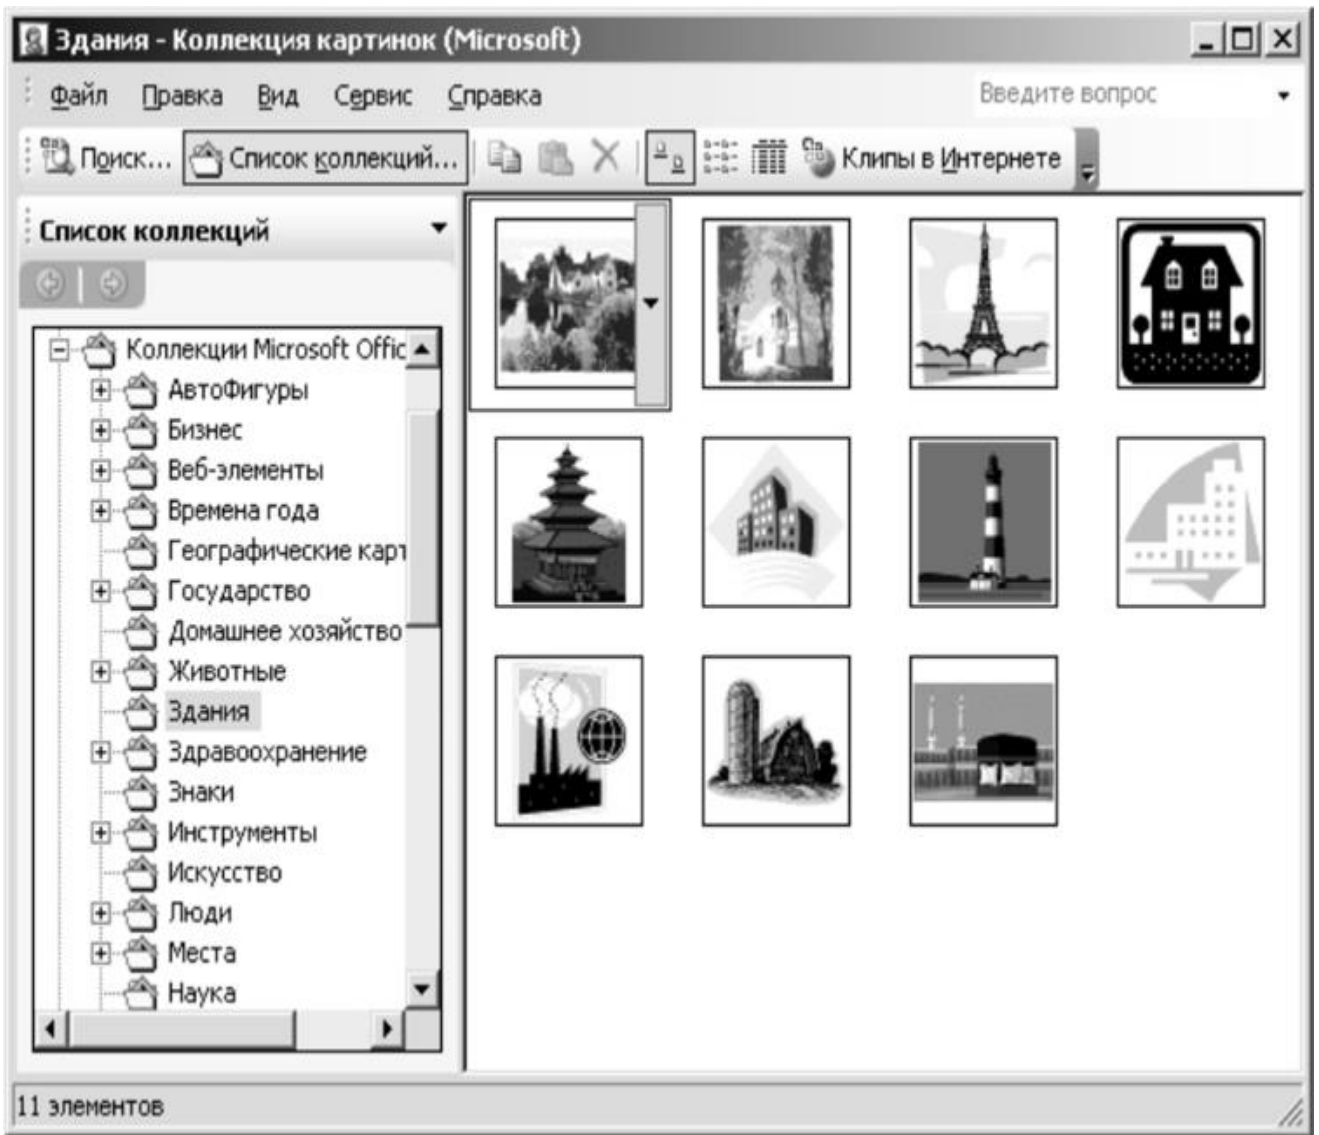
Здания - Коллекция картинок (Microsoft)

Файл Правка Вид Сервис Справка

Введите вопрос

Поиск... Список коллекций... Клипы в Интернете

Список коллекций

Коллекции Microsoft Offic
АвтоФигуры
Бизнес
Веб-элементы
Времена года
Географические карт
Государство
Домашнее хозяйство
Животные
Здания
Здравоохранение
Знаки
Инструменты
Искусство
Люди
Места
Наука

11 элементов